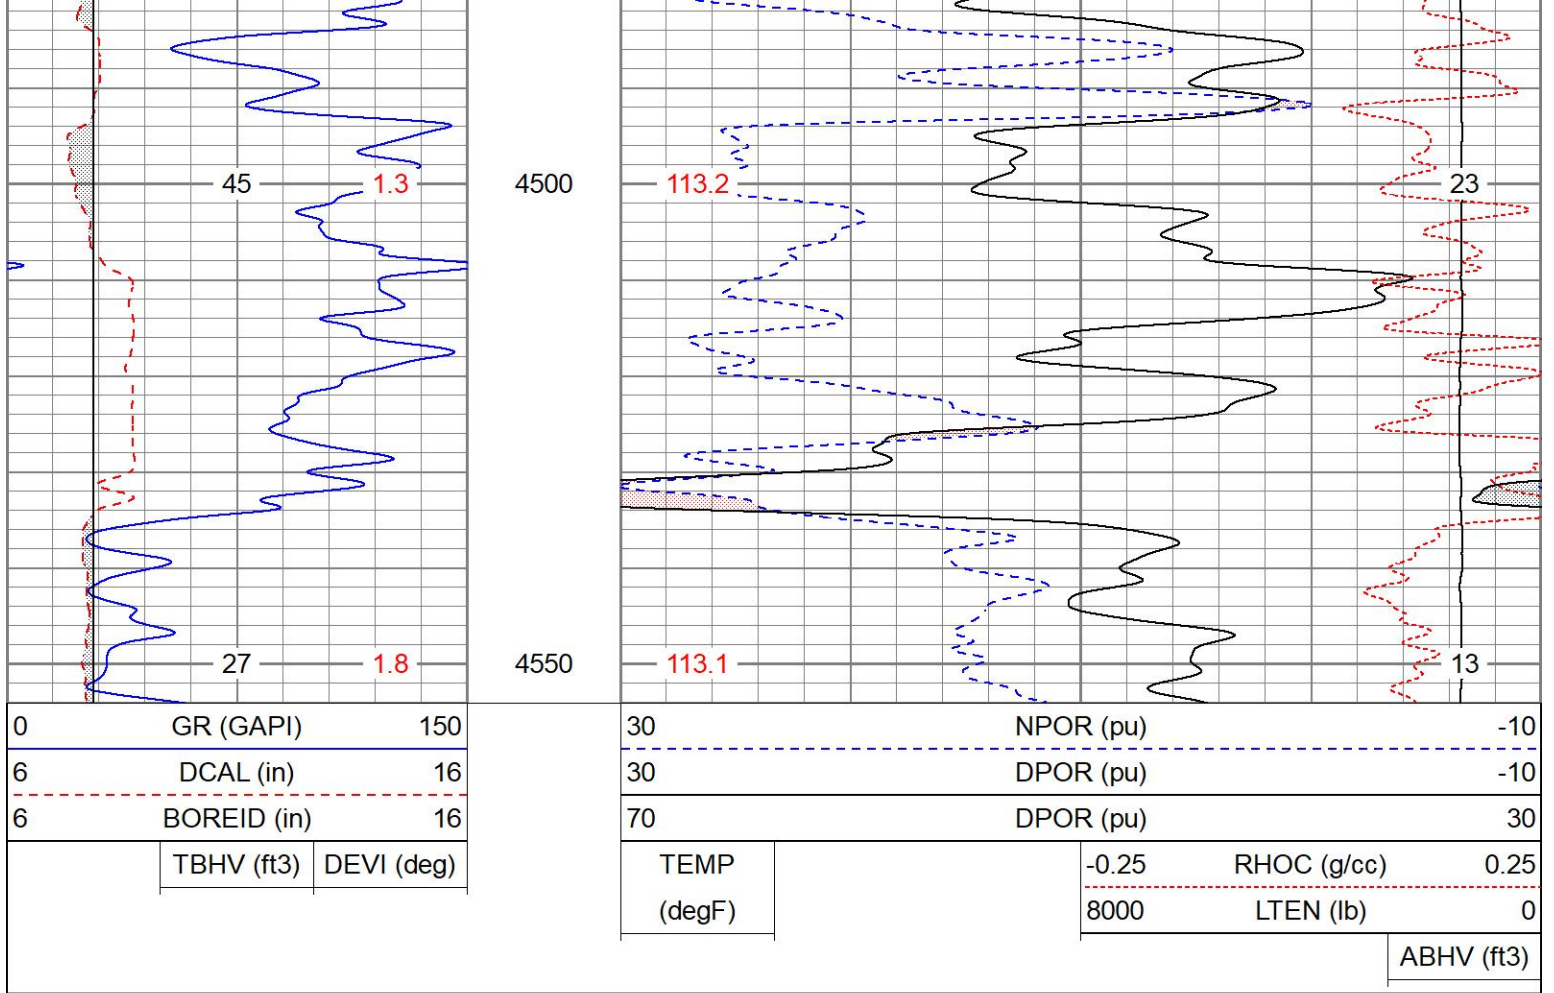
45 1.3 4500 113.2 23

27 1.8 4550 113.1 13

| 0 | GR (GAPI) | 150 |
|---|---|---|
| 6 | DCAL (in) | 16 |
| 6 | BOREID (in) | 16 |

TBHV (ft3) DEVI (deg)

| 30 | NPOR (pu) | -10 |
|---|---|---|
| 30 | DPOR (pu) | -10 |
| 70 | DPOR (pu) | 30 |

TEMP (degF)

| -0.25 | RHOC (g/cc) | 0.25 |
|---|---|---|
| 8000 | LTEN (lb) | 0 |

ABHV (ft3)